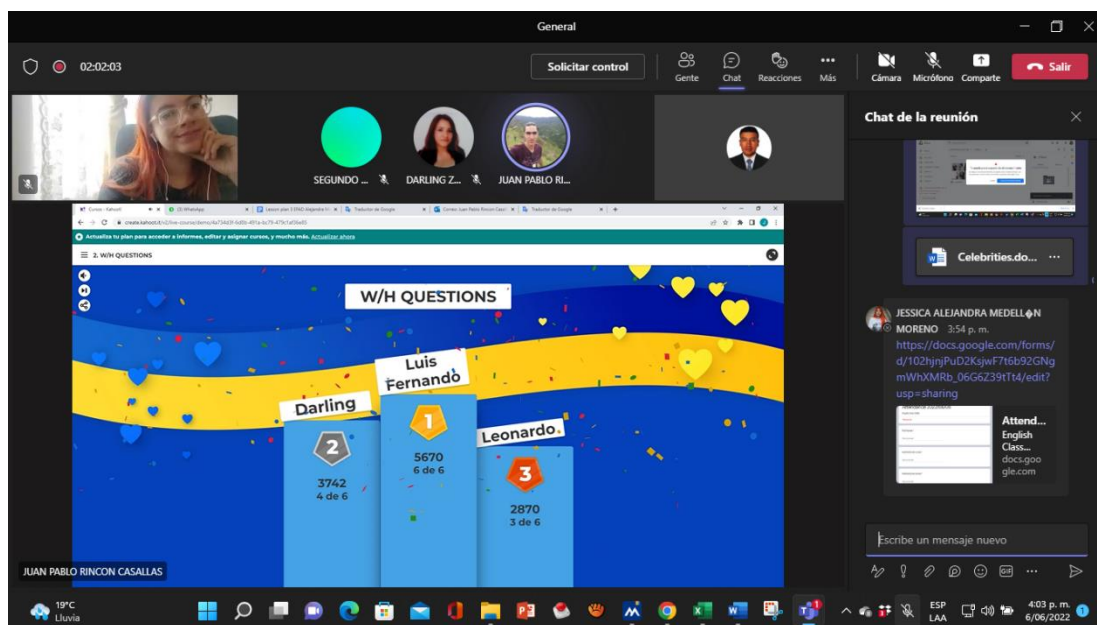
General

02:02:03

Solicitar control

Gente Chat Reacciones Más

Cámara Micrófono Comparte Salir

SEGUNDO ... DARLING Z... JUAN PABLO RI...

Chat de la reunión

Celebrities.do... ···

JESSICA ALEJANDRA MEDELL◆N MORENO 3:54 p. m.

https://docs.google.com/forms/d/102hjnjPuD2KsjwF7t6b92GNgmWhXMRb_06G6Z39tTt4/edit?usp=sharing

Attend... English Class... docs.google.com

Actualiza tu plan para acceder a informes, editar y asignar cursos, y mucho más. Actualizar ahora

2. W/H QUESTIONS

W/H QUESTIONS

Luis Fernando

Darling

Leonardo.

1
5670
6 de 6

2
3742
4 de 6

3
2870
3 de 6

JUAN PABLO RINCON CASALLAS

Escribe un mensaje nuevo

19°C Lluvia

ESP LAA

4:03 p. m. 6/06/2022